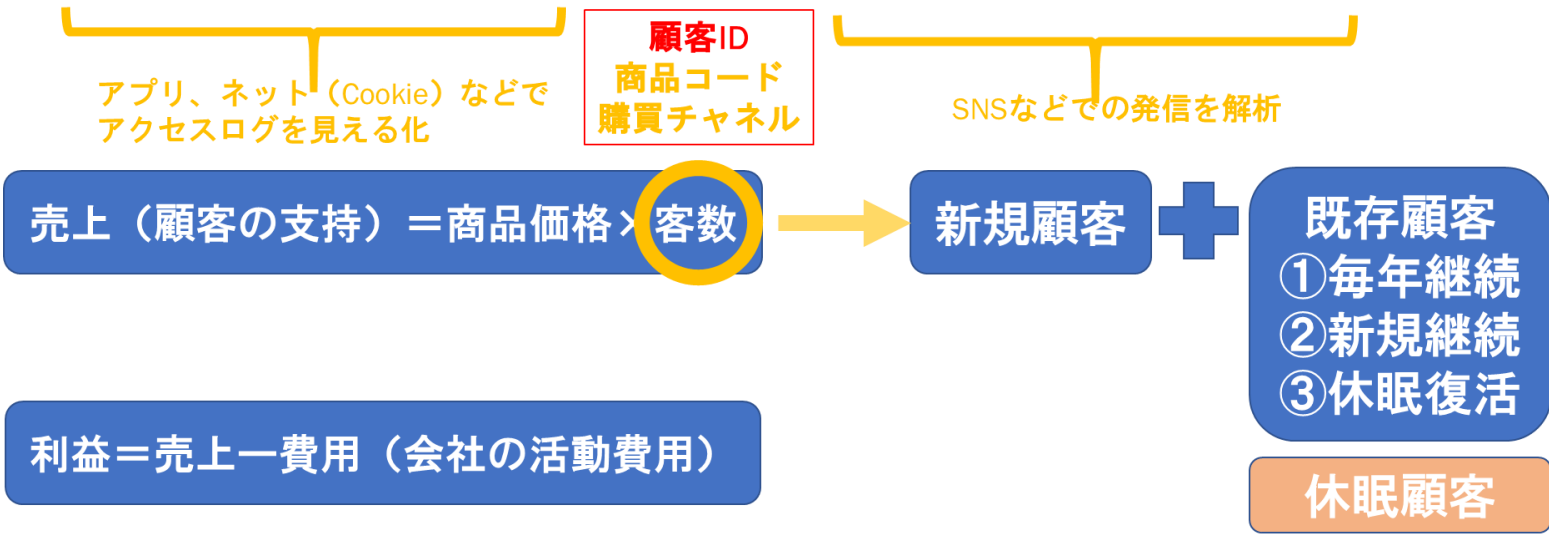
アプリ、ネット（Cookie）などで
アクセスログを見える化

顧客ID
商品コード
購買チャネル

SNSなどでの発信を解析

売上（顧客の支持）＝商品価格×客数

新規顧客

既存顧客
①毎年継続
②新規継続
③休眠復活

利益＝売上ー費用（会社の活動費用）

休眠顧客